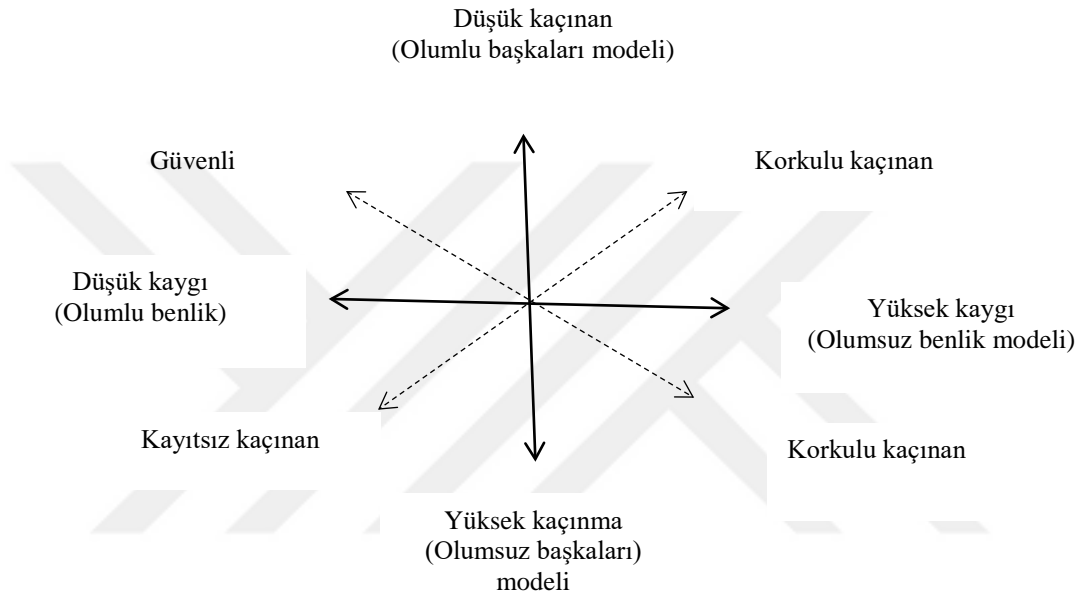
Düşük kaçınan
(Olumlu başkaları modeli)

Güvenli

Korkulu kaçınan

Düşük kaygı
(Olumlu benlik)

Yüksek kaygı
(Olumsuz benlik modeli)

Kayıtsız kaçınan

Korkulu kaçınan

Yüksek kaçınma
(Olumsuz başkaları)
modeli